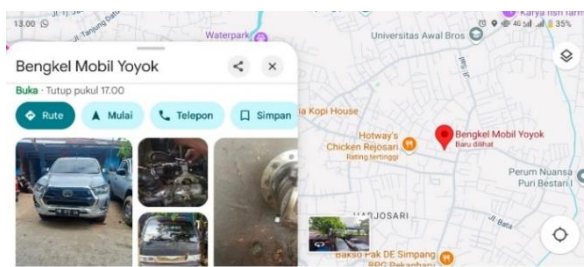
13.00
Jl. Tanjung Batu
Waterpark
Universitas Awal Bros
Karya fish farm
35%
Bengkel Mobil Yoyok
Buka · Tutup pukul 17.00
Rute
Mulai
Telepon
Simpan
Jl.
a Kopi House
Hotway's Chicken Rejosari
Rating tertinggi
Bengkel Mobil Yoyok
Baru dilihat
Perum Nuansa Puri Bestari I
MARJOSARI
Jl. Raya
Bakso Pak DE Simpang
RPG Pekanbaru